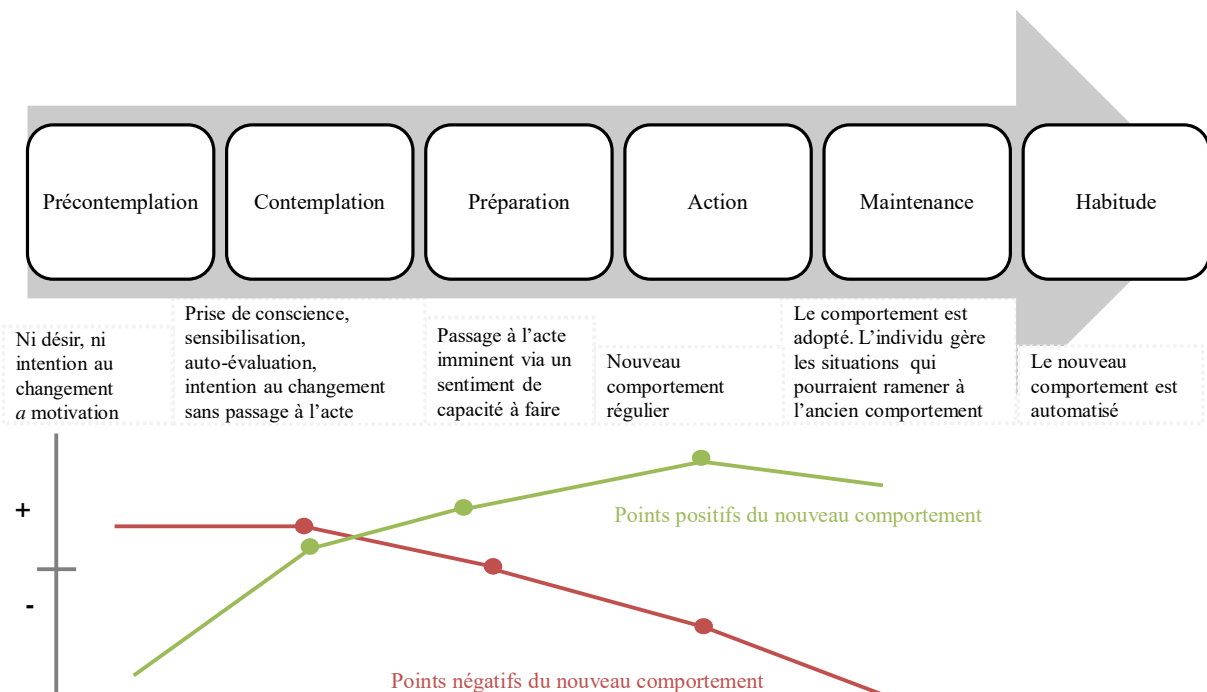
Précontemplation

Contemplation

Préparation

Action

Maintenance

Habitude

Ni désir, ni intention au changement *a* motivation

Prise de conscience, sensibilisation, auto-évaluation, intention au changement sans passage à l'acte

Passage à l'acte imminent via un sentiment de capacité à faire

Nouveau comportement régulier

Le comportement est adopté. L'individu gère les situations qui pourraient ramener à l'ancien comportement

Le nouveau comportement est automatisé

+

-

Points positifs du nouveau comportement

Points négatifs du nouveau comportement